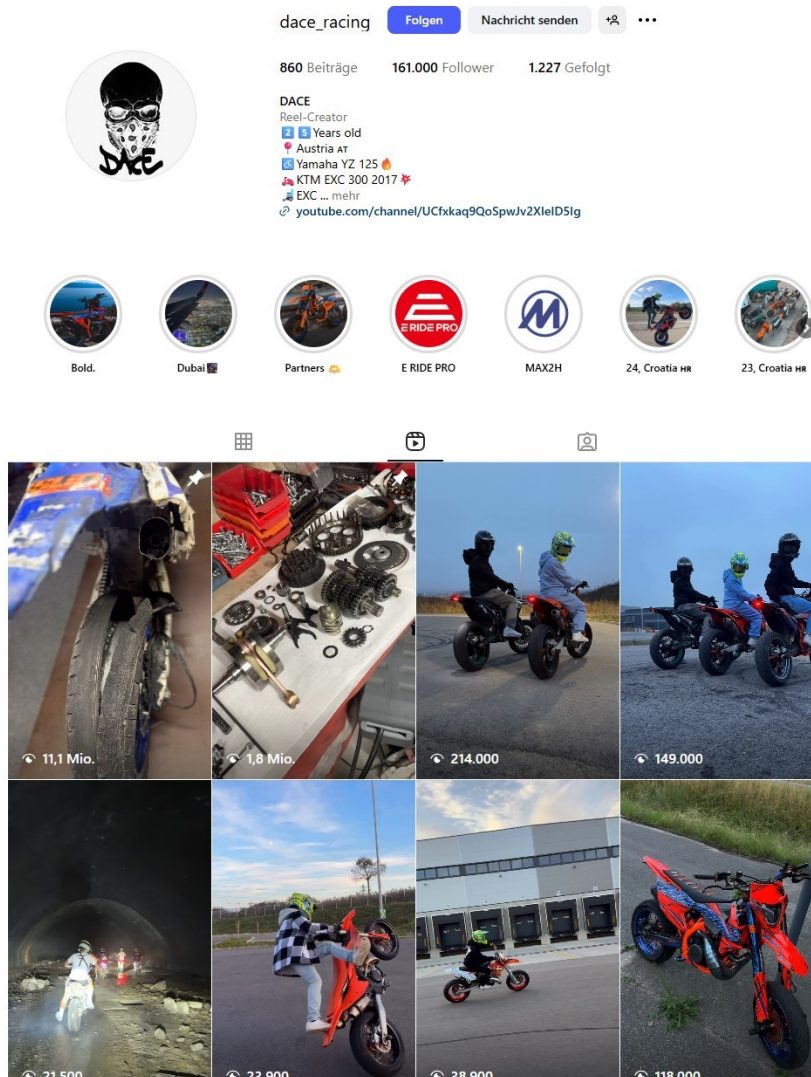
dace_racing Folgen Nachricht senden

860 Beiträge 161.000 Follower 1.227 Gefolgt

DACE
Reel-Creator
2️⃣ 5️⃣ Years old
📍 Austria AT
♿ Yamaha YZ 125 🔥
🛵 KTM EXC 300 2017 💥
🛺 EXC ... mehr
youtube.com/channel/UCfxkaq9QoSpwJv2XIelD5Ig

DACE

Bold.
Dubai
Partners
E RIDE PRO
E RIDE PRO
M
MAX2H
24, Croatia HR
23, Croatia HR

11,1 Mio.
1,8 Mio.
214.000
149.000
21.500
23.900
38.900
118.000